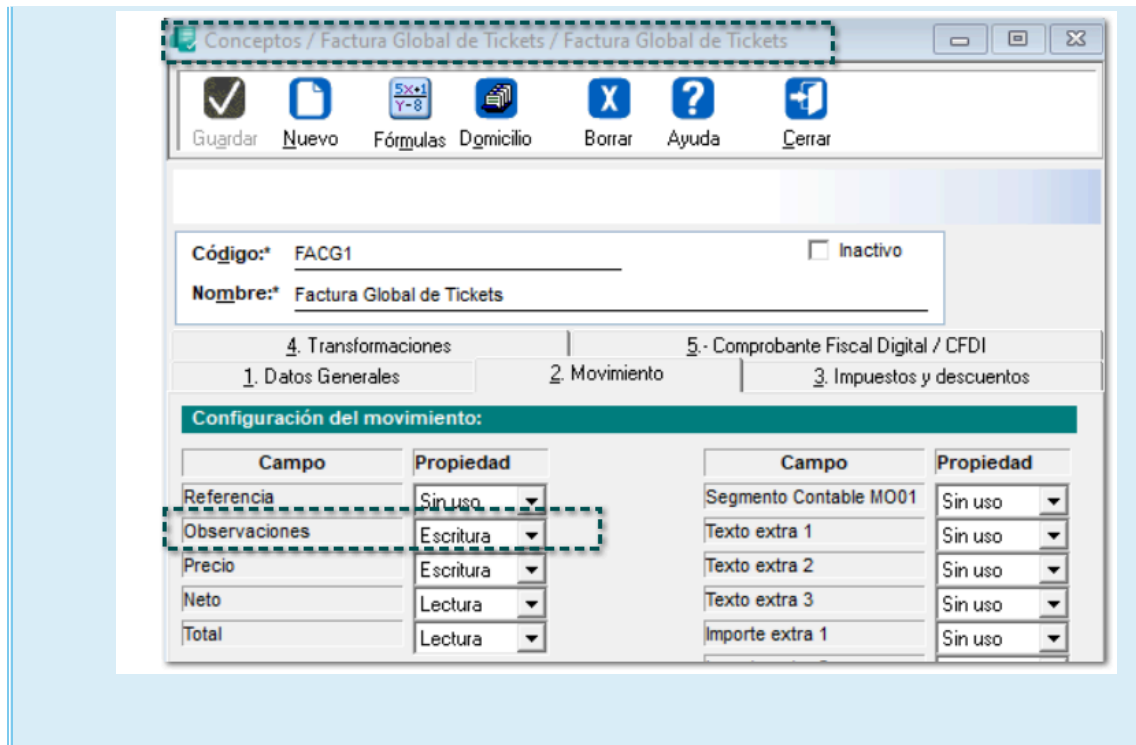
Conceptos / Factura Global de Tickets / Factura Global de Tickets

Guardar Nuevo Fórmulas Domicilio Borrar Ayuda Cerrar

$\frac{5x+1}{Y-8}$

Código:* FACG1

Inactivo

Nombre:* Factura Global de Tickets

4. Transformaciones
5.- Comprobante Fiscal Digital / CFDI
1. Datos Generales
2. Movimiento
3. Impuestos y descuentos

Configuración del movimiento:

| Campo | Propiedad |
|---|---|
| Referencia | Sin uso |
| Observaciones | Escritura |
| Precio | Escritura |
| Neto | Lectura |
| Total | Lectura |

| Campo | Propiedad |
|---|---|
| Segmento Contable MO01 | Sin uso |
| Texto extra 1 | Sin uso |
| Texto extra 2 | Sin uso |
| Texto extra 3 | Sin uso |
| Importe extra 1 | Sin uso |